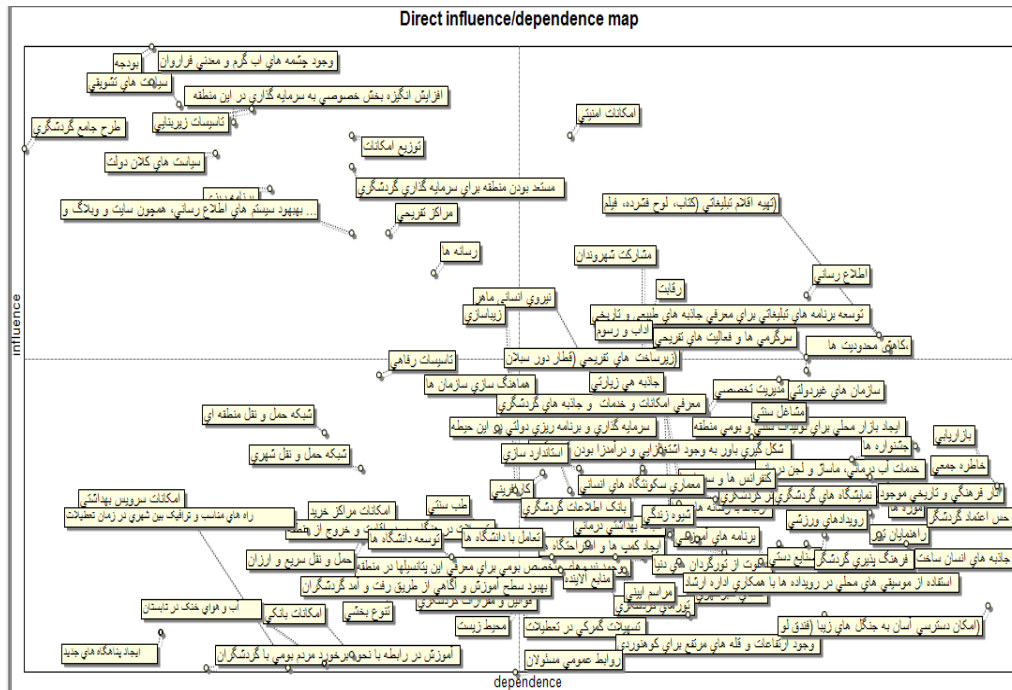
Direct influence/dependence map

influence

dependence

بودجه
وجود چشمه های آب گرم و معدنی فراوان
سیاست های تشویقی
افزایش انگیزه بخش خصوصی به سرمایه گذاری در این منطقه
تاسیسات زیربنایی
طرح جامع گردشگری
امکانات امنیتی
توزیع امکانات
سیاست های کلان دولت
مستعد بودن منطقه برای سرمایه گذاری گردشگری
بهبود سیستم های اطلاع رسانی، همچون سایت و وبلاگ و ...
مراکز تفریحی
(تهیه اقلام تبلیغاتی (کتاب، لوح فشرده، فیلم
رسانه ها
مشارکت شهروندان
اطلاع رسانی
رقابت
نیروی انسانی ماهر
زیباسازی
توسعه برنامه های تبلیغاتی برای معرفی جاذبه های طبیعی و تاریخی
آداب و رسوم
سرگرمی ها و فعالیت های تفریحی
نگاهی محدودیت ها
تاسیسات رفاهی
(زیرساخت های تفریحی (قطار دور سیلان
هماهنگ سازی سازمان ها
جاذبه های زیارتی
سازمان های غیردولتی
مدیریت تخصصی
معرفی امکانات و خدمات و جاذبه های گردشگری
مشاغل سنتی
شبکه حمل و نقل منطقه ای
ایجاد بازار محلی برای تولیدات سنتی و بومی منطقه
بازاریابی
سرمایه گذاری و برنامه ریزی دولتی در این حیطه
جشنواره ها
شکل گیری باور به وجود اشتغالزایی و درآمدزا بودن
خاطره جمعی
شبکه حمل و نقل شهری
استاندارد سازی
خدمات آب درمانی، ماساژ و لجن درمانی
کنفرانس ها و سمینارها
آثار فرهنگی و تاریخی موجود
معماری سکونتگاه های انسانی
نمایشگاه های گردشگری
حس اعتماد گردشگر
امکانات سرویس بهداشتی
طب سنتی
بانک اطلاعات گردشگری
موزه ها
راه های مناسب و ترافیک بین شهری در زمان تعطیلات
امکانات مراکز خرید
شیوه زندگی
رویدادهای ورزشی
راهنمایان تور
توسعه دانشگاه ها
تعامل با دانشگاه ها
برنامه های آموزشی
جاذبه های انسان ساخت
ایجاد کمپ ها و اقامتگاه ها
مراسم آیینی
فرهنگ پذیری گردشگر
صنایع دستی
حمل و نقل سریع و ارزان
متخصص بومی برای معرفی این پتانسیلها در منطقه
استفاده از موسیقی های محلی در رویداده ها با همکاری اداره ارشاد
بهبود سطح آموزش و آگاهی از طریق رفت و آمد گردشگران
منابع الایندا
تورهای گردشگری
آب و هوای خنک در تابستان
امکانات بانکی
تنوع بخشی
(امکان دسترسی آسان به جنگل های زیبا (فندق لو
تسهیلات گمرکی در تعطیلات
محیط زیست
وجود ارتفاعات و قله های مرتفع برای کوهنوردی
ایجاد پناهگاه های جدید
آموزش در رابطه با نحوه برخورد مردم بومی با گردشگران
روابط عمومی مسئولان